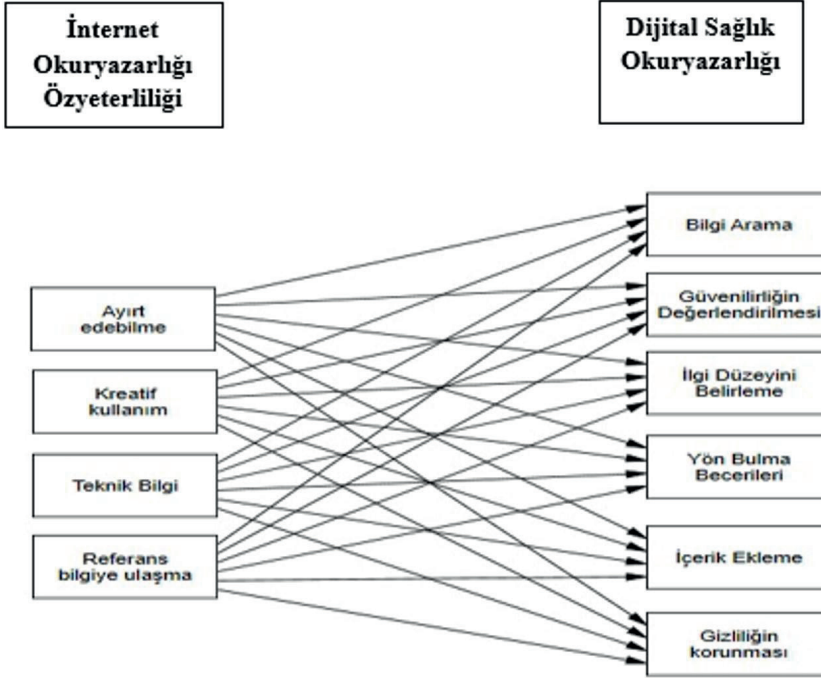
İnternet Okuryazarlığı Özyeterliliği

Dijital Sağlık Okuryazarlığı

Ayırt edebilme

Kreatif kullanım

Teknik Bilgi

Referans bilgiye ulaşma

Bilgi Arama

Güvenilirliğin Değerlendirilmesi

İlgi Düzeyini Belirleme

Yön Bulma Becerileri

İçerik Ekleme

Gizliliğin korunması